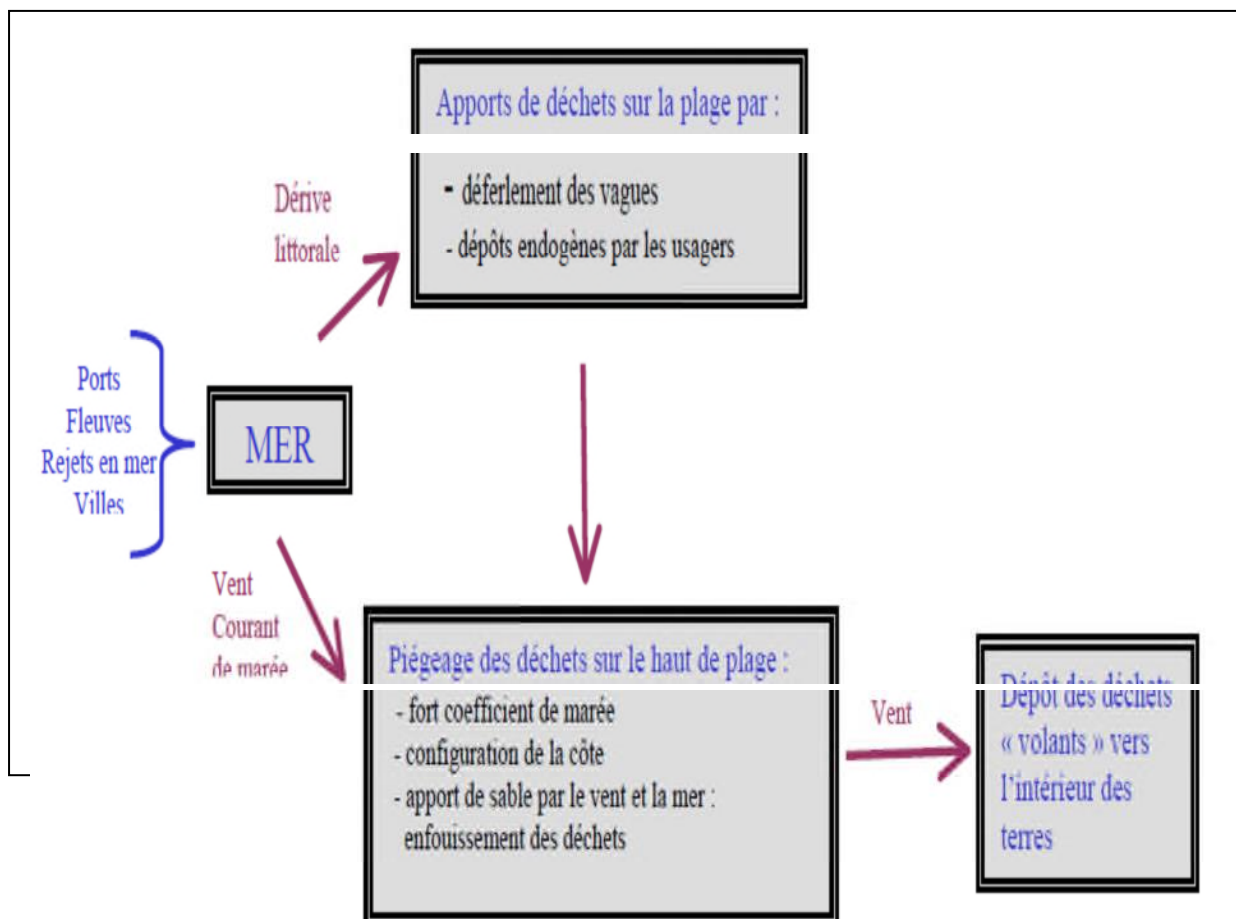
Apports de déchets sur la plage par :

- déferlement des vagues
- dépôts endogènes par les usagers

Dérive littorale

Ports
Fleuves
Rejets en mer
Villes

MER

Vent
Courant
de marée

Piégeage des déchets sur le haut de plage :
- fort coefficient de marée
- configuration de la côte
- apport de sable par le vent et la mer : enfouissement des déchets

Vent

Dépôt des déchets « volants » vers l'intérieur des terres